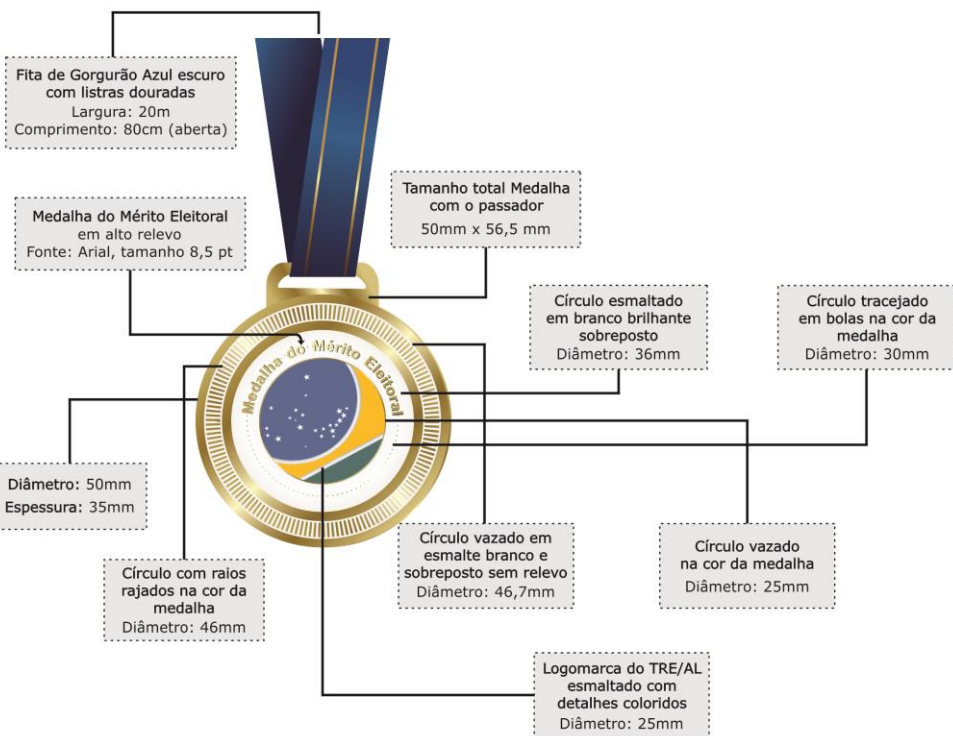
Fita de Gorgurão Azul escuro com listras douradas
Largura: 20m
Comprimento: 80cm (aberta)

Tamanho total Medalha com o passador
50mm x 56,5 mm

Medalha do Mérito Eleitoral em alto relevo
Fonte: Arial, tamanho 8,5 pt

Círculo esmaltado em branco brilhante sobreposto
Diâmetro: 36mm

Círculo tracejado em bolas na cor da medalha
Diâmetro: 30mm

Medalha do Mérito Eleitoral

Diâmetro: 50mm
Espessura: 35mm

Círculo vazado em esmalte branco e sobreposto sem relevo
Diâmetro: 46,7mm

Círculo vazado na cor da medalha
Diâmetro: 25mm

Círculo com raios rajados na cor da medalha
Diâmetro: 46mm

Logomarca do TRE/AL esmaltado com detalhes coloridos
Diâmetro: 25mm